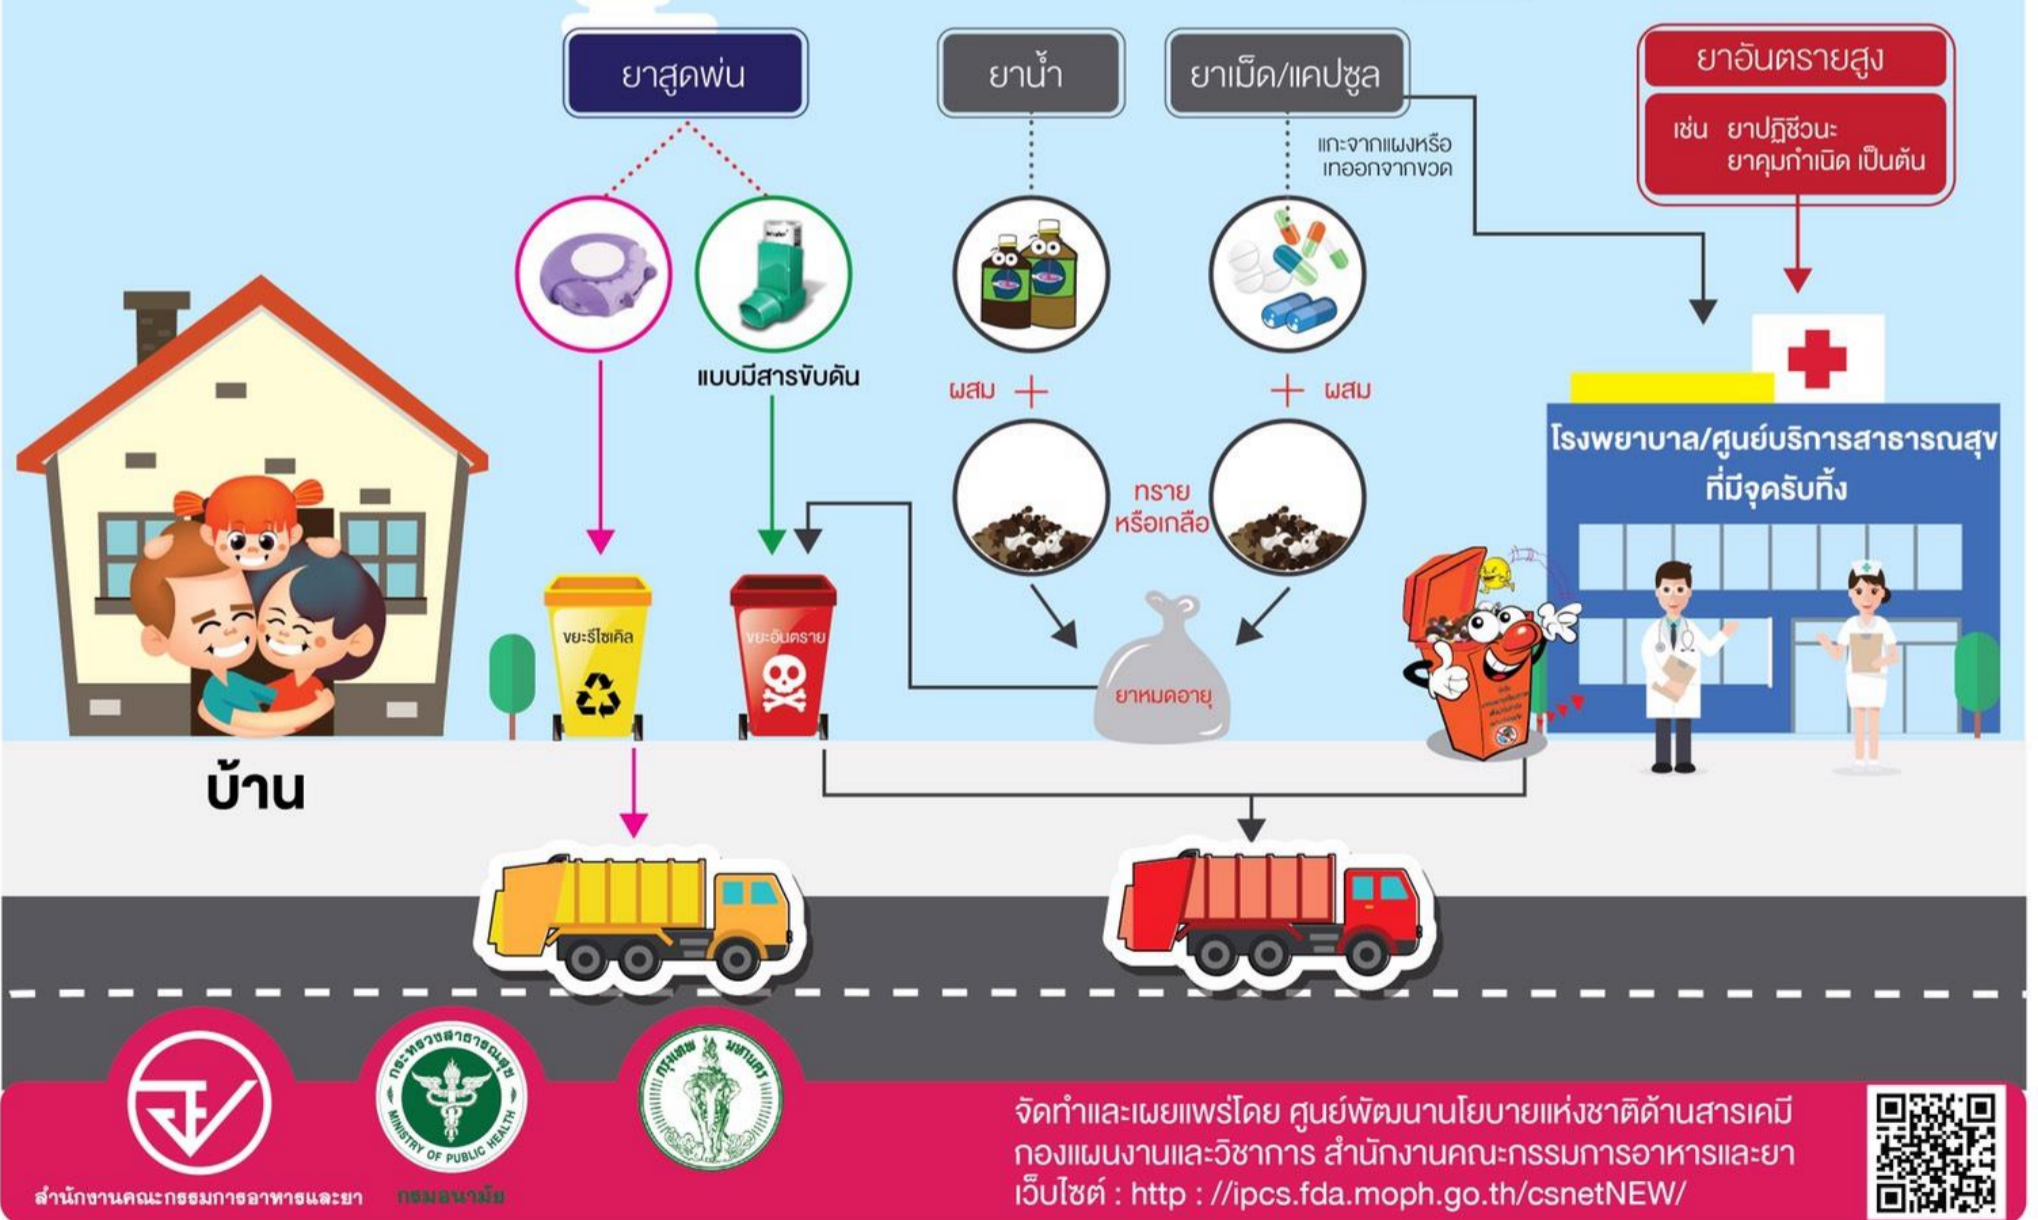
ยาสูดพ่น

ยาน้ำ

ยาเม็ด/แคปซูล

ยาอันตรายสูง

เช่น ยาปฏิชีวนะ ยาคุมกำเนิด เป็นต้น

แกะจากแผงหรือ เทออกจากขวด

แบบมีสารขับดัน

ผสม +

+ ผสม

ทราย หรือเกลือ

โรงพยาบาล/ศูนย์บริการสาธารณสุข ที่มีจุดรับทิ้ง

ขยะรีไซเคิล

ขยะอันตราย

ยาหมดอายุ

บ้าน

สำนักงานคณะกรรมการอาหารและยา

กระทรวงสาธารณสุข MINISTRY OF PUBLIC HEALTH

กรมอนามัย

กรุงเทพมหานคร

จัดทำและเผยแพร่โดย ศูนย์พัฒนานโยบายแห่งชาติด้านสารเคมี กองแผนงานและวิชาการ สำนักงานคณะกรรมการอาหารและยา เว็บไซต์ : http : //ipcs.fda.moph.go.th/csnetNEW/